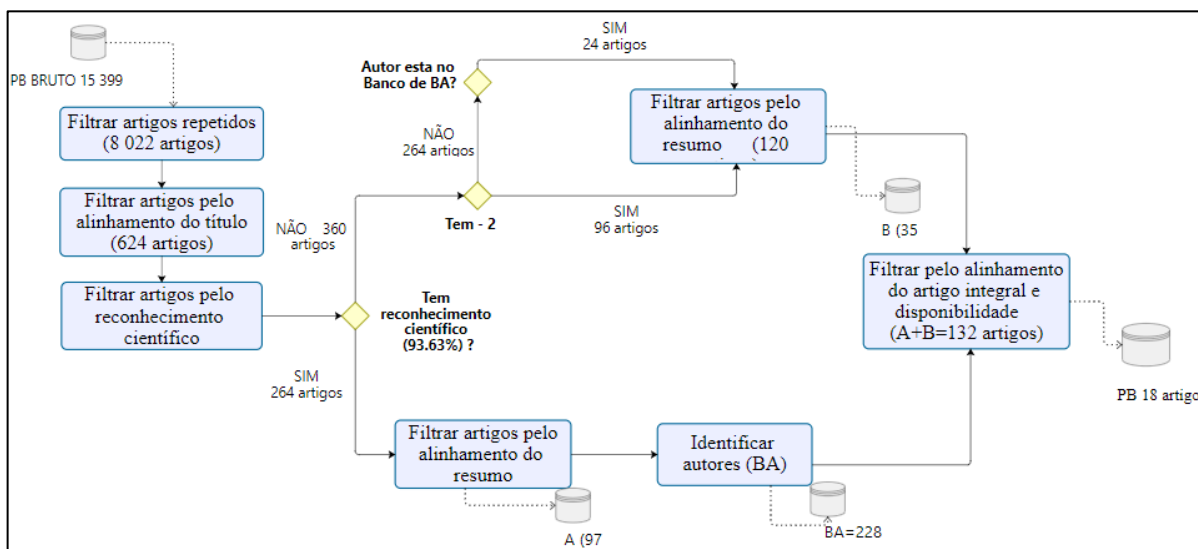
PB BRUTO 15 399

Filtrar artigos repetidos (8 022 artigos)

Filtrar artigos pelo alinhamento do título (624 artigos)

Filtrar artigos pelo reconhecimento científico

NÃO 360 artigos

Tem reconhecimento científico (93.63%) ?

SIM 264 artigos

Filtrar artigos pelo alinhamento do resumo

A (97

Identificar autores (BA)

BA=228

Tem - 2

NÃO 264 artigos

Autor esta no Banco de BA?

SIM 24 artigos

SIM 96 artigos

Filtrar artigos pelo alinhamento do resumo (120

B (35

Filtrar pelo alinhamento do artigo integral e disponibilidade (A+B=132 artigos)

PB 18 artigo